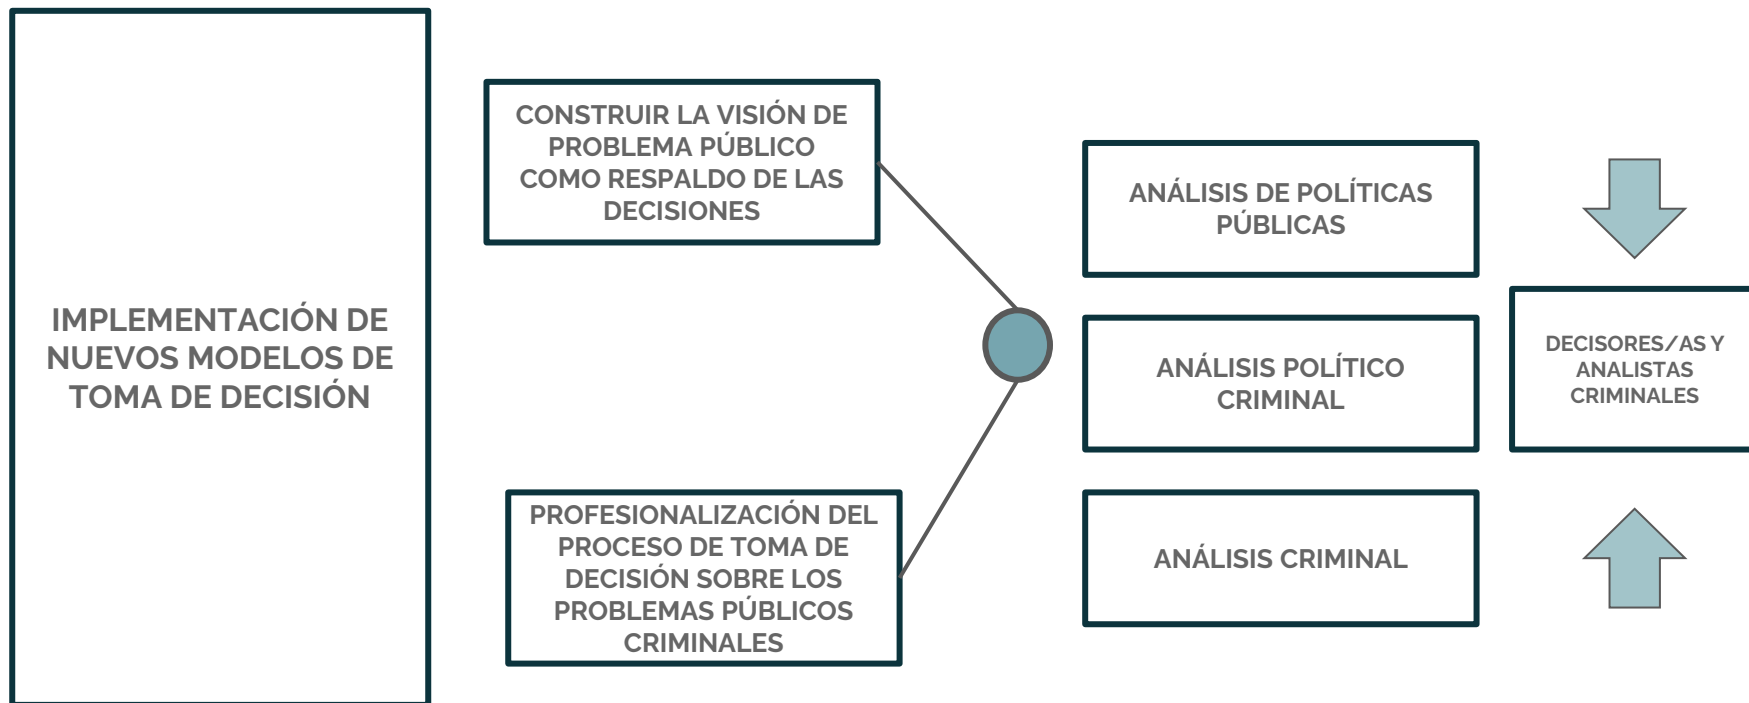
IMPLEMENTACIÓN DE NUEVOS MODELOS DE TOMA DE DECISIÓN

CONSTRUIR LA VISIÓN DE PROBLEMA PÚBLICO COMO RESPALDO DE LAS DECISIONES

PROFESIONALIZACIÓN DEL PROCESO DE TOMA DE DECISIÓN SOBRE LOS PROBLEMAS PÚBLICOS CRIMINALES

ANÁLISIS DE POLÍTICAS PÚBLICAS

ANÁLISIS POLÍTICO CRIMINAL

ANÁLISIS CRIMINAL

DECISORES/AS Y ANALISTAS CRIMINALES